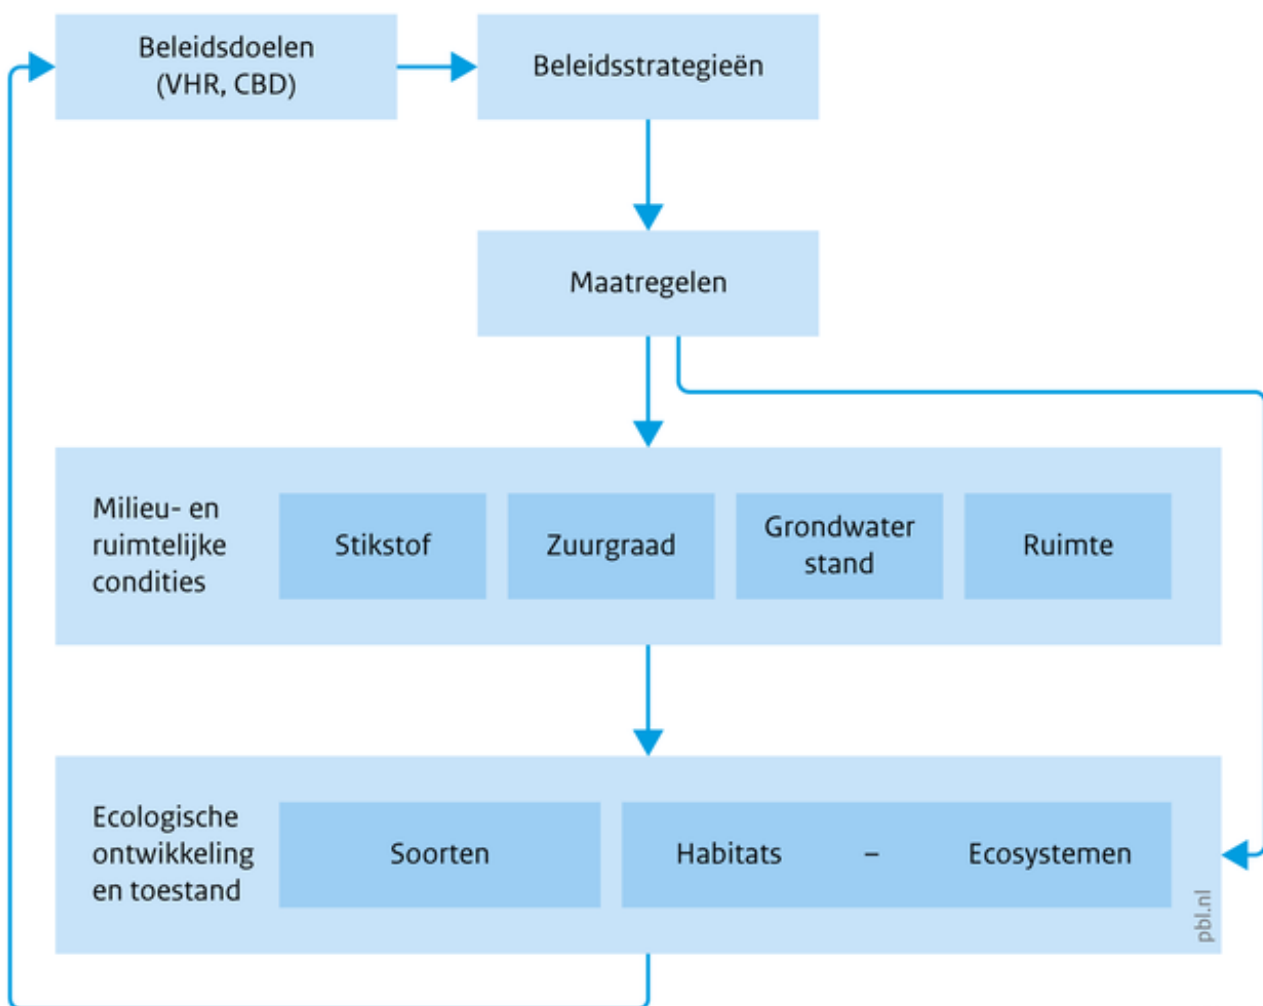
Beleidsdoelen (VHR, CBD)

Beleidsstrategieën

Maatregelen

Milieu- en ruimtelijke condities

Stikstof

Zuurgraad

Grondwater stand

Ruimte

Ecologische ontwikkeling en toestand

Soorten

Habitats – Ecosystemen

pbl.nl